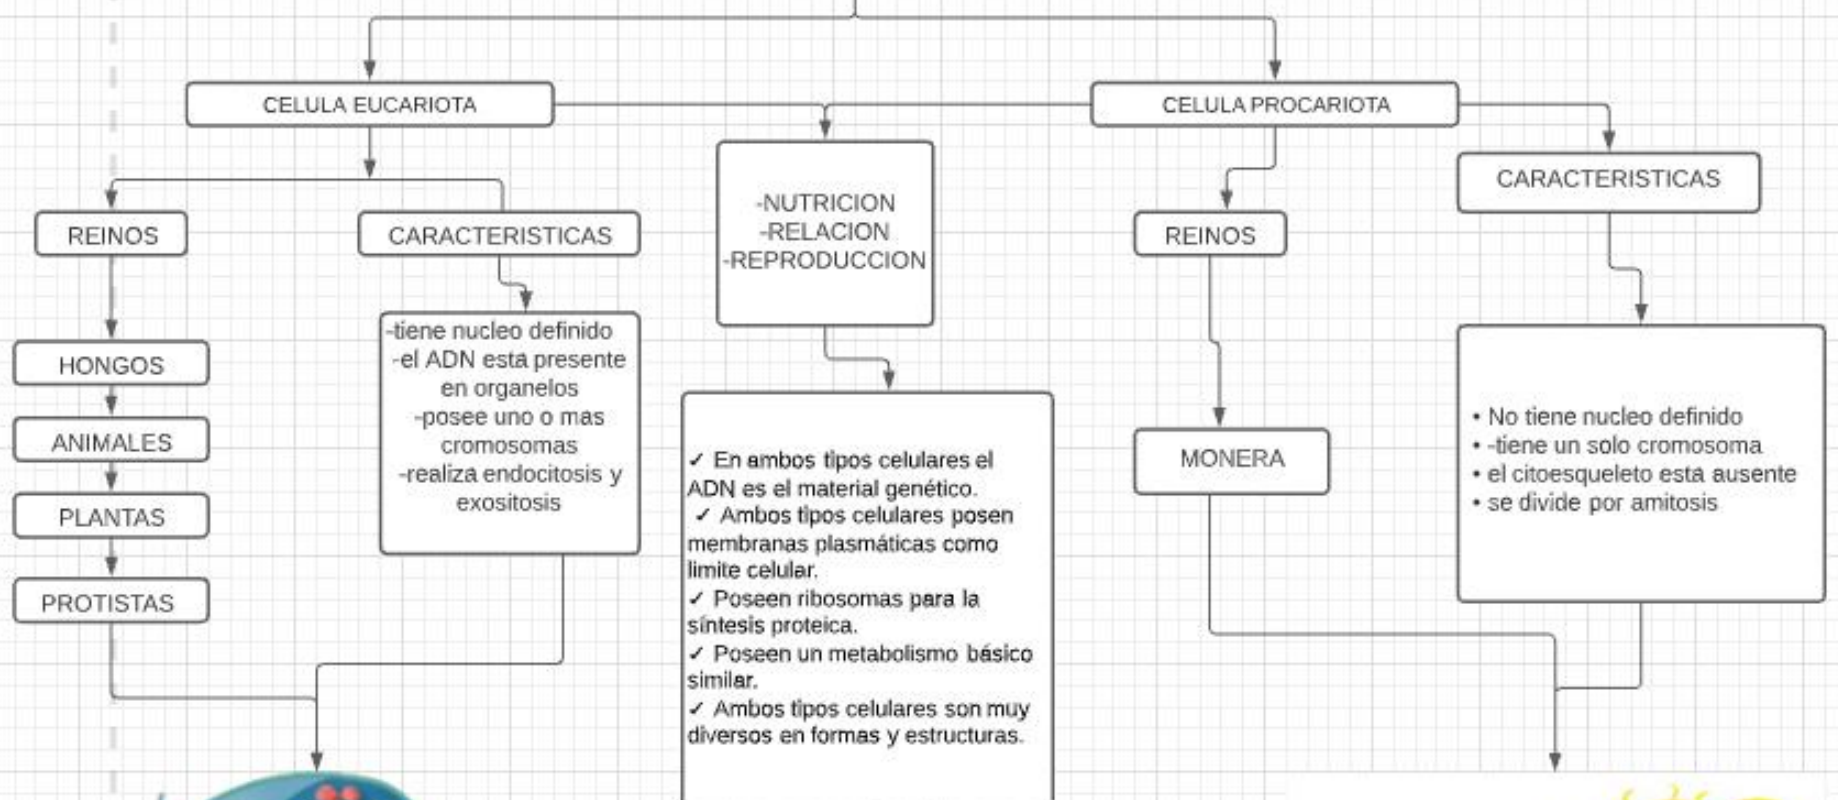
CELULA EUCARIOTA

CELULA PROCARIOTA

REINOS

CARACTERISTICAS

-NUTRICION
-RELACION
-REPRODUCCION

REINOS

CARACTERISTICAS

HONGOS

ANIMALES

PLANTAS

PROTISTAS

-tiene nucleo definido
-el ADN esta presente en organelos
-posee uno o mas cromosomas
-realiza endocitosis y exositosis

✓ En ambos tipos celulares el ADN es el material genético.
✓ Ambos tipos celulares posen membranas plasmáticas como limite celular.
✓ Poseen ribosomas para la síntesis proteica.
✓ Poseen un metabolismo básico similar.
✓ Ambos tipos celulares son muy diversos en formas y estructuras.

MONERA

• No tiene nucleo definido
• -tiene un solo cromosoma
• el citoesqueleto esta ausente
• se divide por amitosis